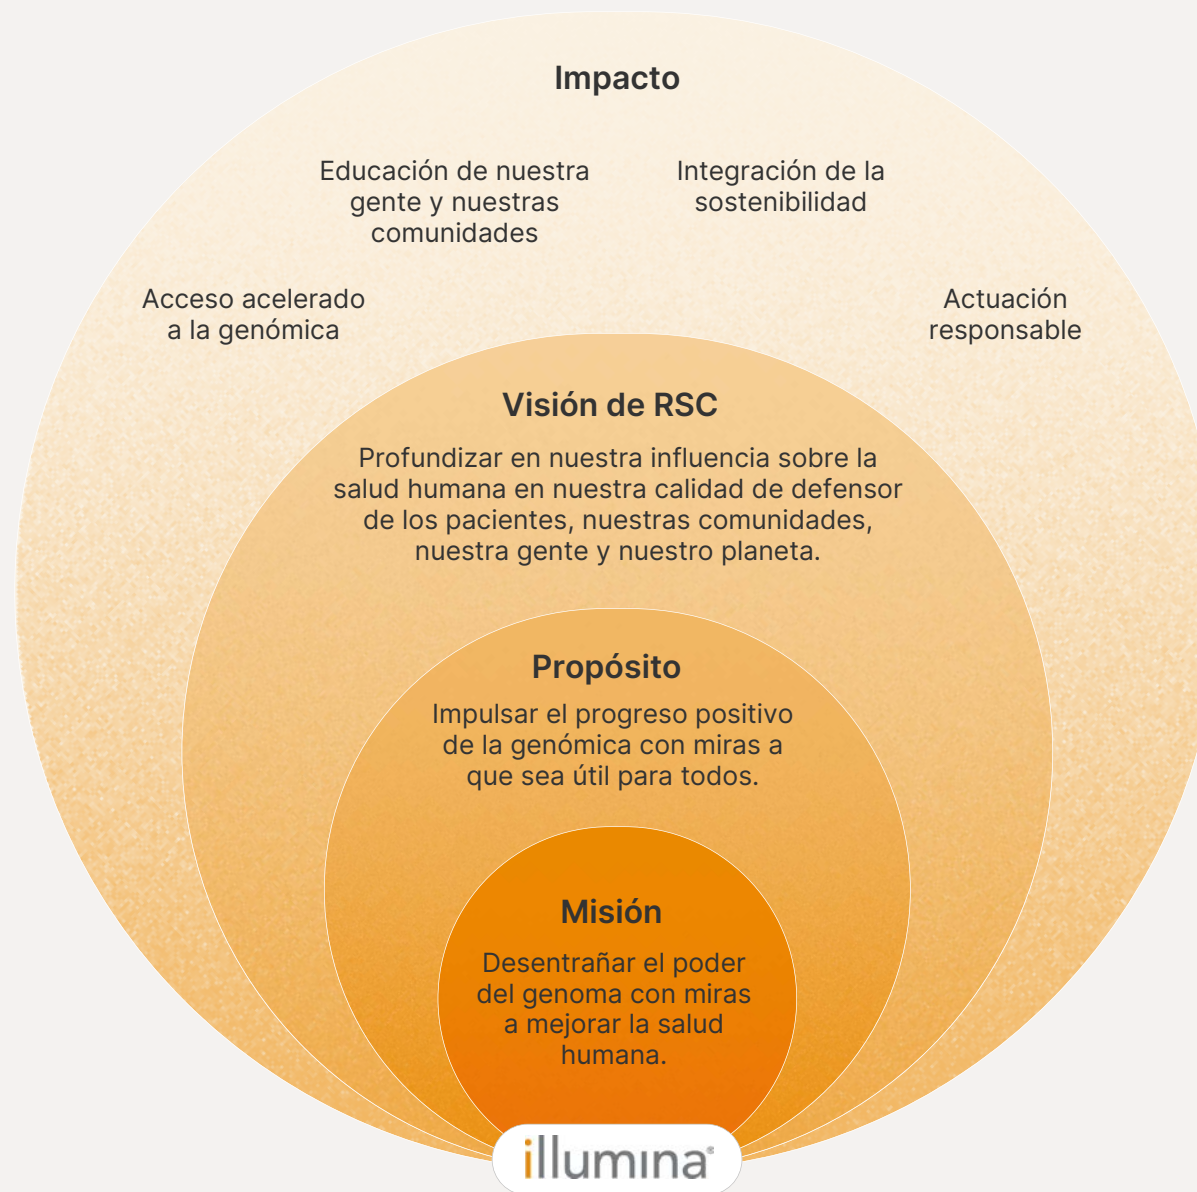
Impacto

Educación de nuestra gente y nuestras comunidades

Integración de la sostenibilidad

Acceso acelerado a la genómica

Actuación responsable

Visión de RSC

Profundizar en nuestra influencia sobre la salud humana en nuestra calidad de defensor de los pacientes, nuestras comunidades, nuestra gente y nuestro planeta.

Propósito

Impulsar el progreso positivo de la genómica con miras a que sea útil para todos.

Misión

Desentrañar el poder del genoma con miras a mejorar la salud humana.

illumina®